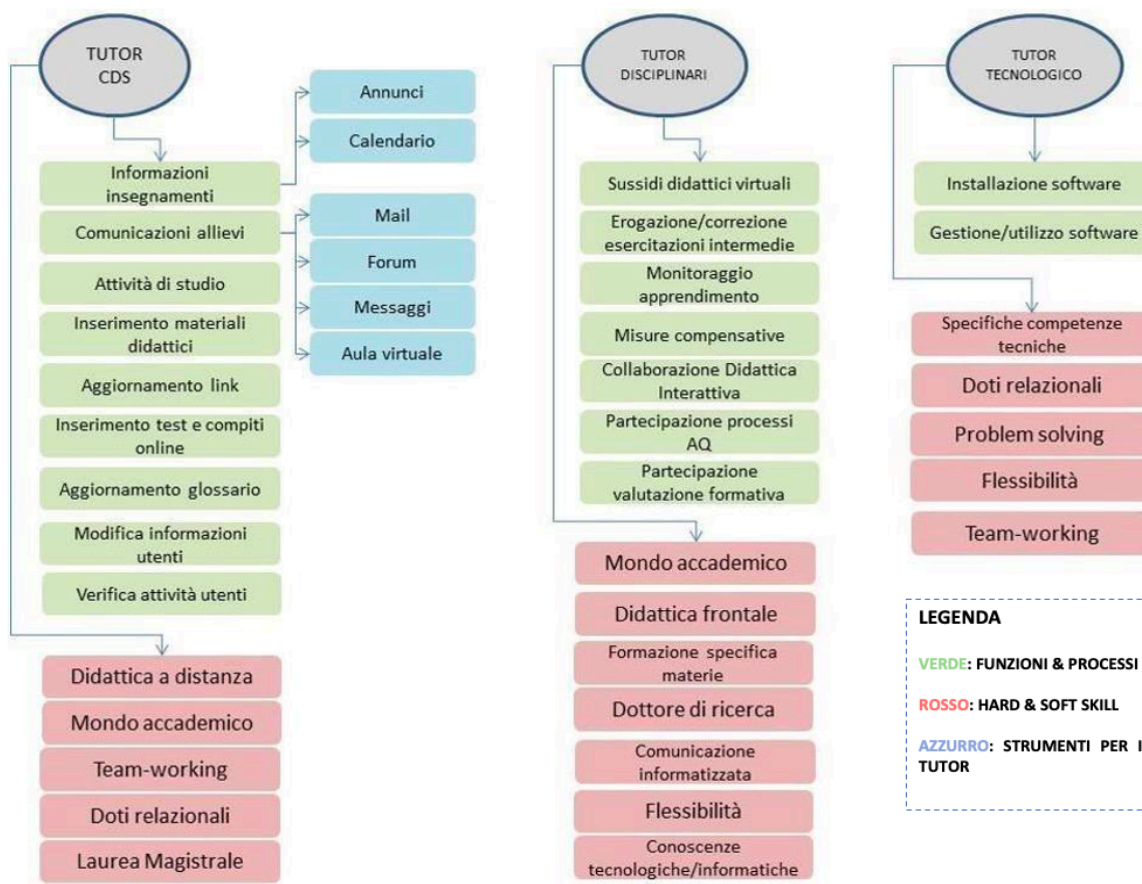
TUTOR CDS

Annunci

Calendario

Informazioni insegnamenti

Comunicazioni allievi

Mail

Forum

Messaggi

Aula virtuale

Attività di studio

Inserimento materiali didattici

Aggiornamento link

Inserimento test e compiti online

Aggiornamento glossario

Modifica informazioni utenti

Verifica attività utenti

Didattica a distanza

Mondo accademico

Team-working

Doti relazionali

Laurea Magistrale

TUTOR DISCIPLINARI

Sussidi didattici virtuali

Erogazione/correzione esercitazioni intermedie

Monitoraggio apprendimento

Misure compensative

Collaborazione Didattica Interattiva

Partecipazione processi AQ

Partecipazione valutazione formativa

Mondo accademico

Didattica frontale

Formazione specifica materie

Dottore di ricerca

Comunicazione informatizzata

Flessibilità

Conoscenze tecnologiche/informatiche

TUTOR TECNOLOGICO

Installazione software

Gestione/utilizzo software

Specifiche competenze tecniche

Doti relazionali

Problem solving

Flessibilità

Team-working

LEGENDA

VERDE: FUNZIONI & PROCESSI

ROSSO: HARD & SOFT SKILL

AZZURRO: STRUMENTI PER I TUTOR